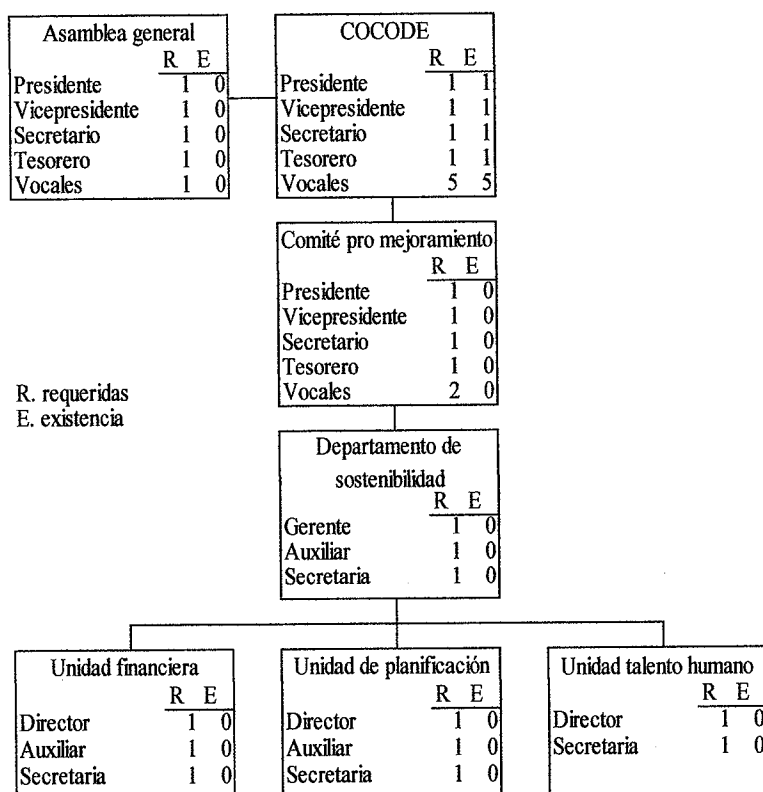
Asamblea general

| | R | E |
|---|---|---|
| Presidente | 1 | 0 |
| Vicepresidente | 1 | 0 |
| Secretario | 1 | 0 |
| Tesorero | 1 | 0 |
| Vocales | 1 | 0 |

COCODE

| | R | E |
|---|---|---|
| Presidente | 1 | 1 |
| Vicepresidente | 1 | 1 |
| Secretario | 1 | 1 |
| Tesorero | 1 | 1 |
| Vocales | 5 | 5 |

Comité pro mejoramiento

| | R | E |
|---|---|---|
| Presidente | 1 | 0 |
| Vicepresidente | 1 | 0 |
| Secretario | 1 | 0 |
| Tesorero | 1 | 0 |
| Vocales | 2 | 0 |

R. requeridas
E. existencia

Departamento de sostenibilidad

| | R | E |
|---|---|---|
| Gerente | 1 | 0 |
| Auxiliar | 1 | 0 |
| Secretaria | 1 | 0 |

Unidad financiera

| | R | E |
|---|---|---|
| Director | 1 | 0 |
| Auxiliar | 1 | 0 |
| Secretaria | 1 | 0 |

Unidad de planificación

| | R | E |
|---|---|---|
| Director | 1 | 0 |
| Auxiliar | 1 | 0 |
| Secretaria | 1 | 0 |

Unidad talento humano

| | R | E |
|---|---|---|
| Director | 1 | 0 |
| Secretaria | 1 | 0 |